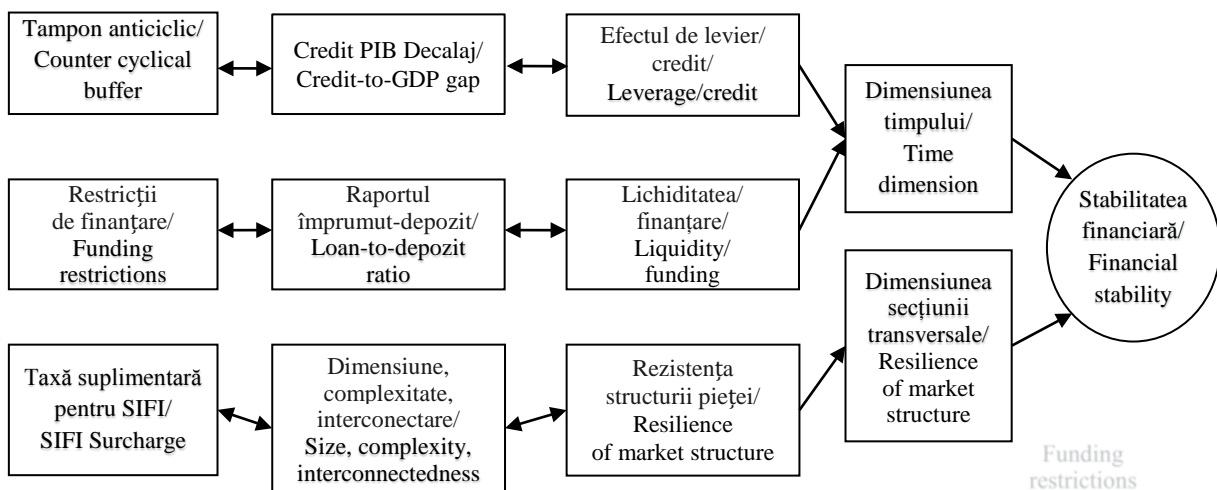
Tampon anticiclic/ Counter cyclical buffer

Credit PIB Decalaj/ Credit-to-GDP gap

Efectul de levier/ credit/ Leverage/credit

Dimensiunea timpului/ Time dimension

Restricţii de finanţare/ Funding restrictions

Raportul împrumut-depozit/ Loan-to-depozit ratio

Lichiditatea/ finanţare/ Liquidity/ funding

Stabilitatea financiară/ Financial stability

Dimensiunea secţiunii transversale/ Resilience of market structure

Taxă suplimentară pentru SIFI/ SIFI Surcharge

Dimensiune, complexitate, interconectare/ Size, complexity, interconnectedness

Rezistenţa structurii pieţei/ Resilience of market structure

Funding restrictions